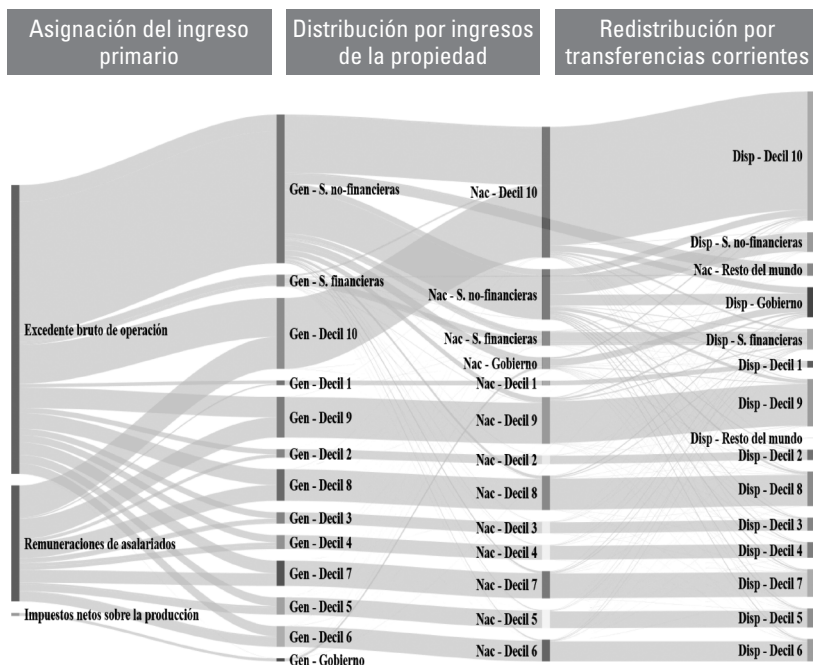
Asignación del ingreso primario

Distribución por ingresos de la propiedad

Redistribución por transferencias corrientes

Excedente bruto de operación
Remuneraciones de asalariados
Impuestos netos sobre la producción

Gen - S. no-financieras
Gen - S. financieras
Gen - Decil 10
Gen - Decil 1
Gen - Decil 9
Gen - Decil 2
Gen - Decil 8
Gen - Decil 3
Gen - Decil 4
Gen - Decil 7
Gen - Decil 5
Gen - Decil 6
Gen - Gobierno

Nac - Decil 10
Nac - S. no-financieras
Nac - S. financieras
Nac - Gobierno
Nac - Decil 1
Nac - Decil 9
Nac - Decil 2
Nac - Decil 8
Nac - Decil 3
Nac - Decil 4
Nac - Decil 7
Nac - Decil 5
Nac - Decil 6

Disp - Decil 10
Disp - S. no-financieras
Nac - Resto del mundo
Disp - Gobierno
Disp - S. financieras
Disp - Decil 1
Disp - Decil 9
Disp - Resto del mundo
Disp - Decil 2
Disp - Decil 8
Disp - Decil 3
Disp - Decil 4
Disp - Decil 7
Disp - Decil 5
Disp - Decil 6